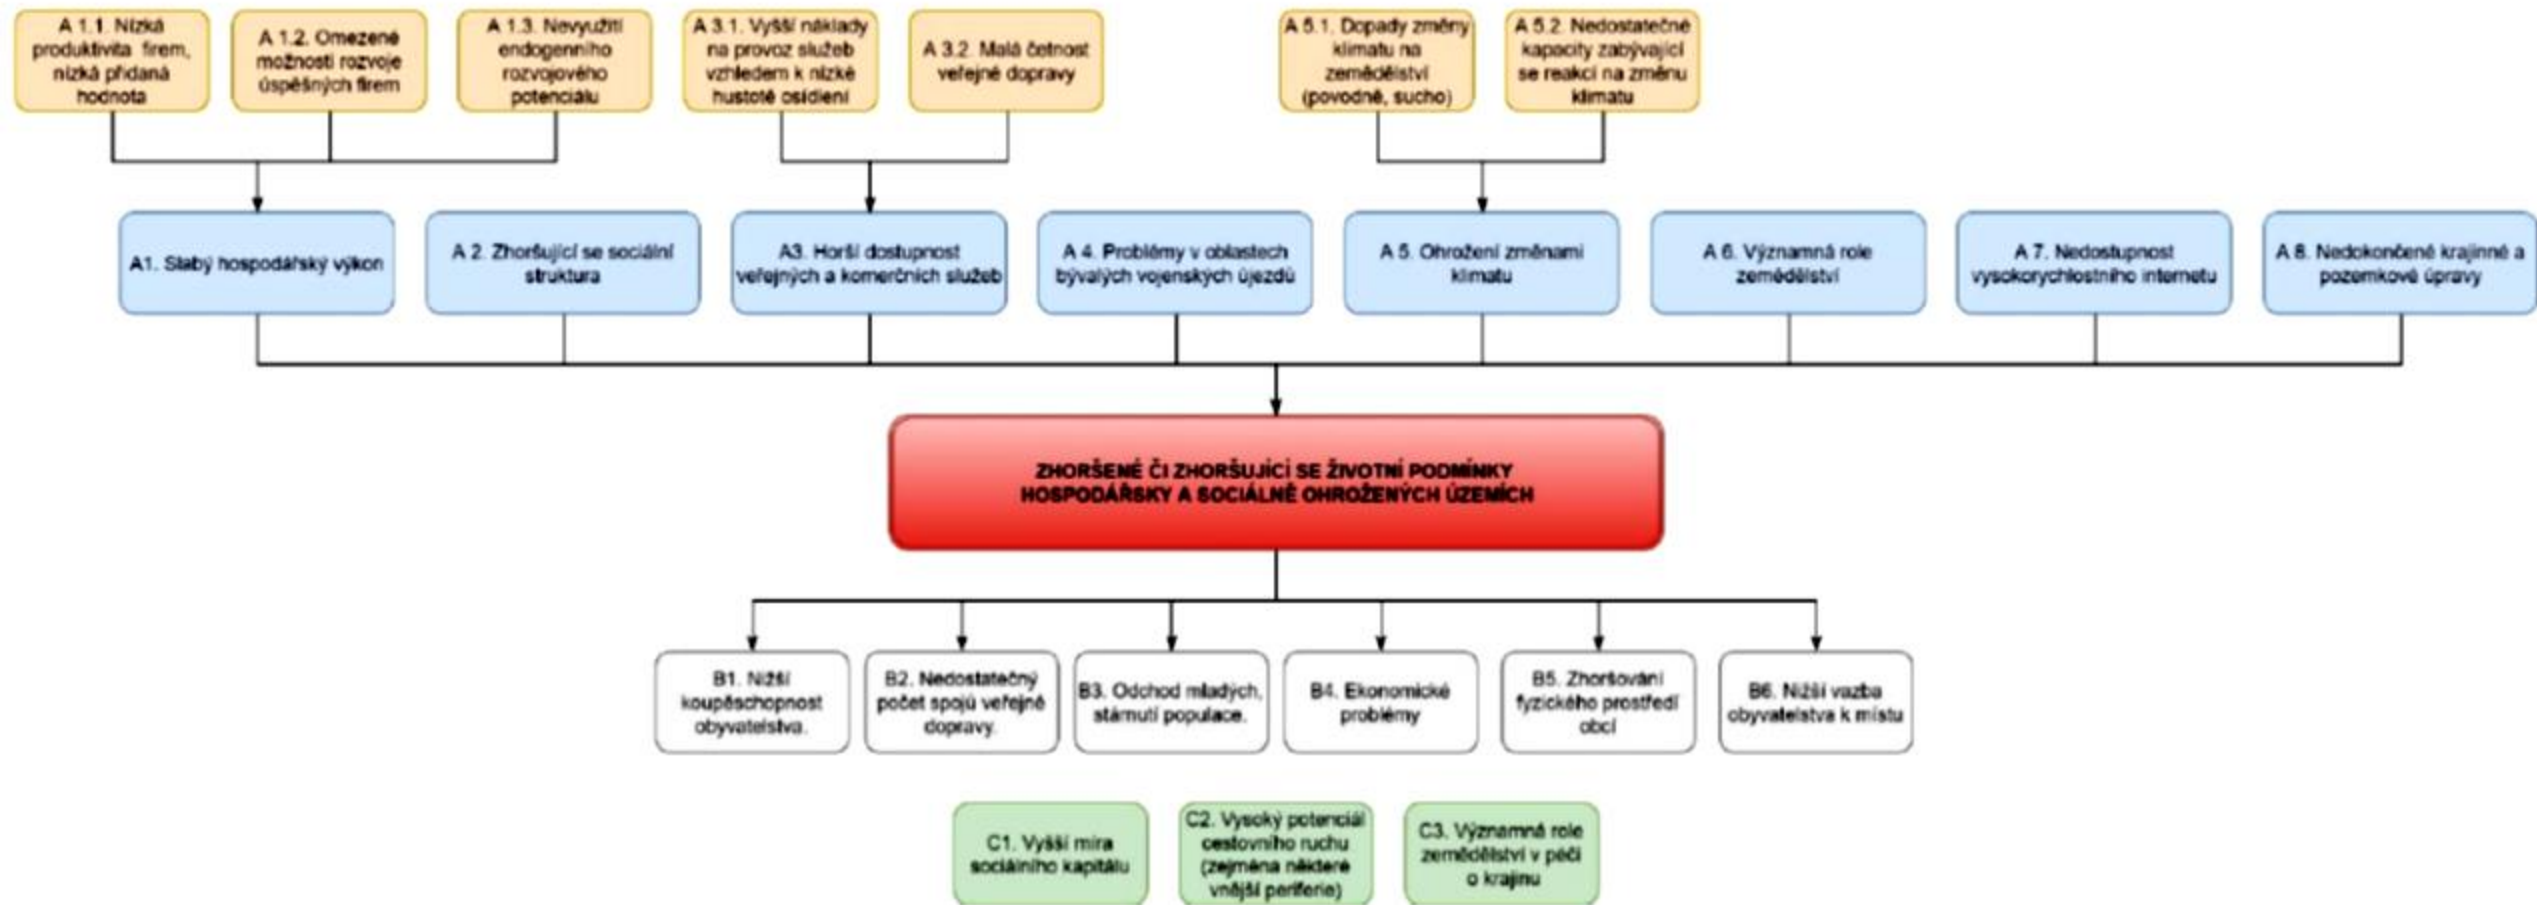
A 1.1. Nízká produktivita firem, nízká přidaná hodnota

A 1.2. Omezené možnosti rozvoje úspěšných firem

A 1.3. Nevyužití endogenního rozvojového potenciálu

A 3.1. Vyšší náklady na provoz služeb vzhledem k nízké hustotě osídlení

A 3.2. Malá četnost veřejné dopravy

A 5.1. Dopady změny klimatu na zemědělství (povodně, sucho)

A 5.2. Nedostatečné kapacity zabývající se reakcí na změnu klimatu

A1. Slabý hospodářský výkon

A 2. Zhoršující se sociální struktura

A3. Horší dostupnost veřejných a komerčních služeb

A 4. Problémy v oblastech bývalých vojenských újezdů

A 5. Ohrožení změnami klimatu

A 6. Významná role zemědělství

A 7. Nedostupnost vysokorychlostního internetu

A 8. Nedokončené krajinné a pozemkové úpravy

ZHORŠENÉ ČI ZHORŠUJÍCÍ SE ŽIVOTNÍ PODMÍNKY HOSPODÁŘSKY A SOCIÁLNĚ OHROŽENÝCH ÚZEMÍCH

B1. Nižší koupěschopnost obyvatelstva.

B2. Nedostatečný počet spojů veřejné dopravy.

B3. Odchod mladých, stárnutí populace.

B4. Ekonomické problémy

B5. Zhoršování fyzického prostředí obcí

B6. Nižší vazba obyvatelstva k místu

C1. Vyšší míra sociálního kapitálu

C2. Vysoký potenciál cestovního ruchu (zejména některé vnější periferie)

C3. Významná role zemědělství v péči o krajinu